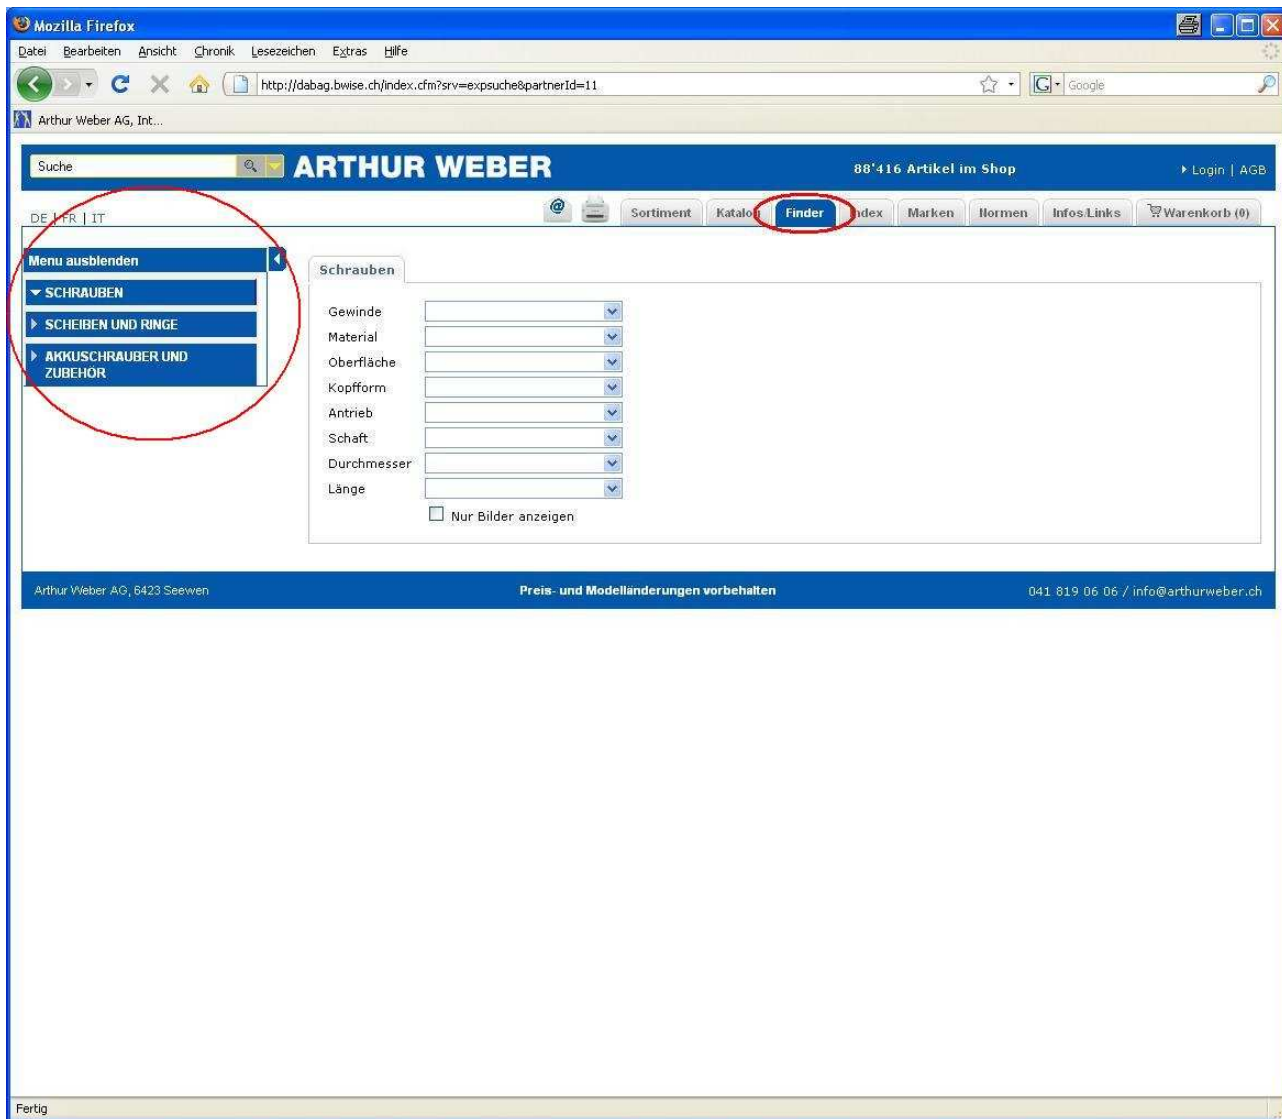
Mozilla Firefox

Datei Bearbeiten Ansicht Chronik Lesezeichen Extras Hilfe

http://dabag.bwise.ch/index.cfm?srv=expsuche&partnerId=11

Google

Arthur Weber AG, Int...

Suche

ARTHUR WEBER

88'416 Artikel im Shop

Login | AGB

DE | FR | IT

Sortiment Katalo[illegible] Finder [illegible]ndex Marken Normen Infos.Links Warenkorb (0)

Menu ausblenden

SCHRAUBEN

SCHEIBEN UND RINGE

AKKUSCHRAUBER UND ZUBEHÖR

Schrauben

Gewinde
Material
Oberfläche
Kopfform
Antrieb
Schaft
Durchmesser
Länge

Nur Bilder anzeigen

Arthur Weber AG, 6423 Seewen

Preis- und Modelländerungen vorbehalten

041 819 06 06 / info@arthurweber.ch

Fertig